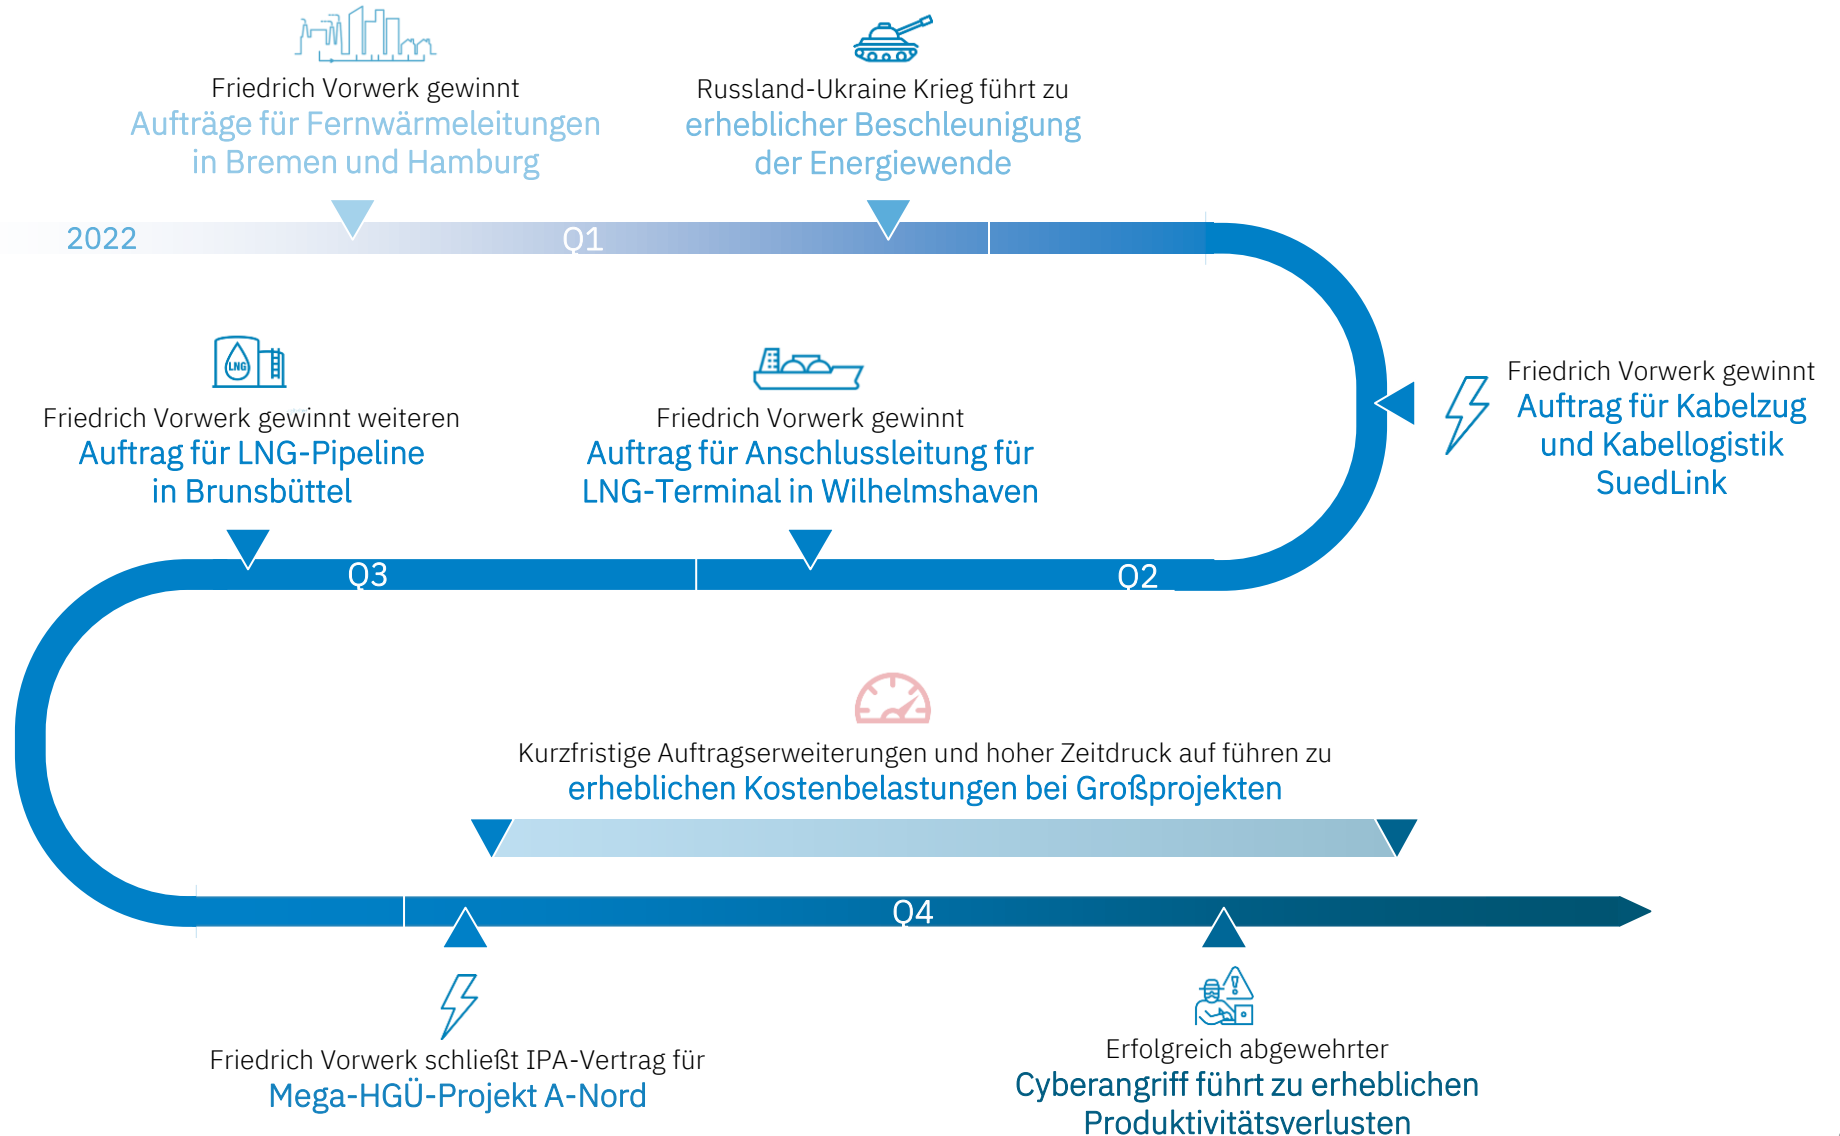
Friedrich Vorwerk gewinnt
Aufträge für Fernwärmeleitungen in Bremen und Hamburg

Russland-Ukraine Krieg führt zu
erheblicher Beschleunigung der Energiewende

2022

Q1

Friedrich Vorwerk gewinnt
Auftrag für Kabelzug und Kabellogistik SuedLink

Friedrich Vorwerk gewinnt weiteren
Auftrag für LNG-Pipeline in Brunsbüttel

LNG

Friedrich Vorwerk gewinnt
Auftrag für Anschlussleitung für LNG-Terminal in Wilhelmshaven

Q3

Q2

Kurzfristige Auftragserweiterungen und hoher Zeitdruck auf führen zu
erheblichen Kostenbelastungen bei Großprojekten

Q4

Friedrich Vorwerk schließt IPA-Vertrag für
Mega-HGÜ-Projekt A-Nord

Erfolgreich abgewehrter
Cyberangriff führt zu erheblichen Produktivitätsverlusten